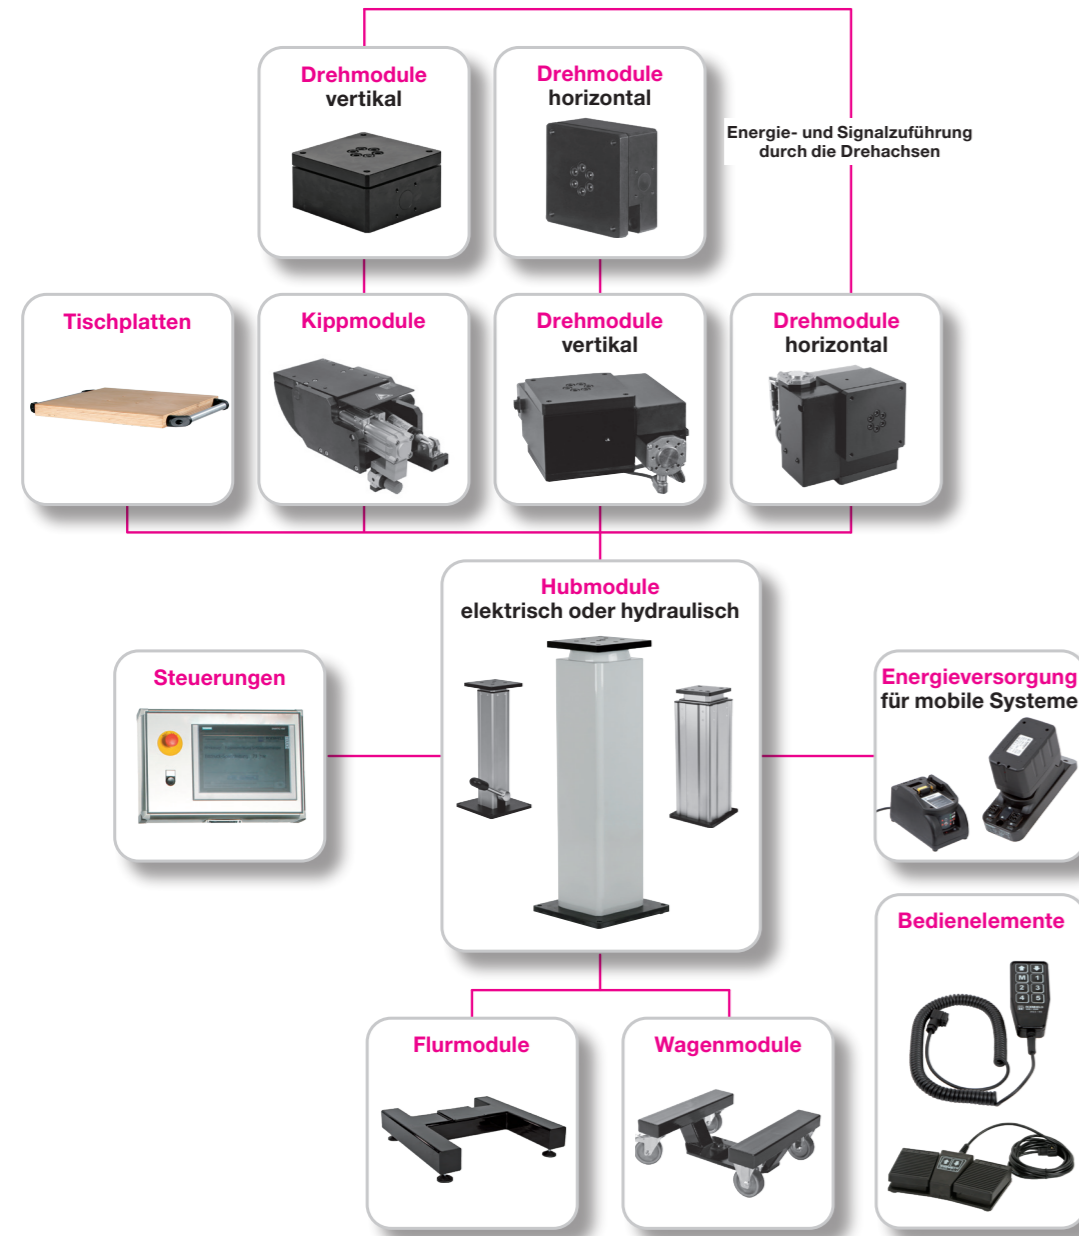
Drehmodule
vertikal

Drehmodule
horizontal

Energie- und Signalzuführung
durch die Drehachsen

Tischplatten

Kippmodule

Drehmodule
vertikal

Drehmodule
horizontal

Hubmodule
elektrisch oder hydraulisch

Steuerungen

Energieversorgung
für mobile Systeme

Bedienelemente

Flurmodule

Wagenmodule